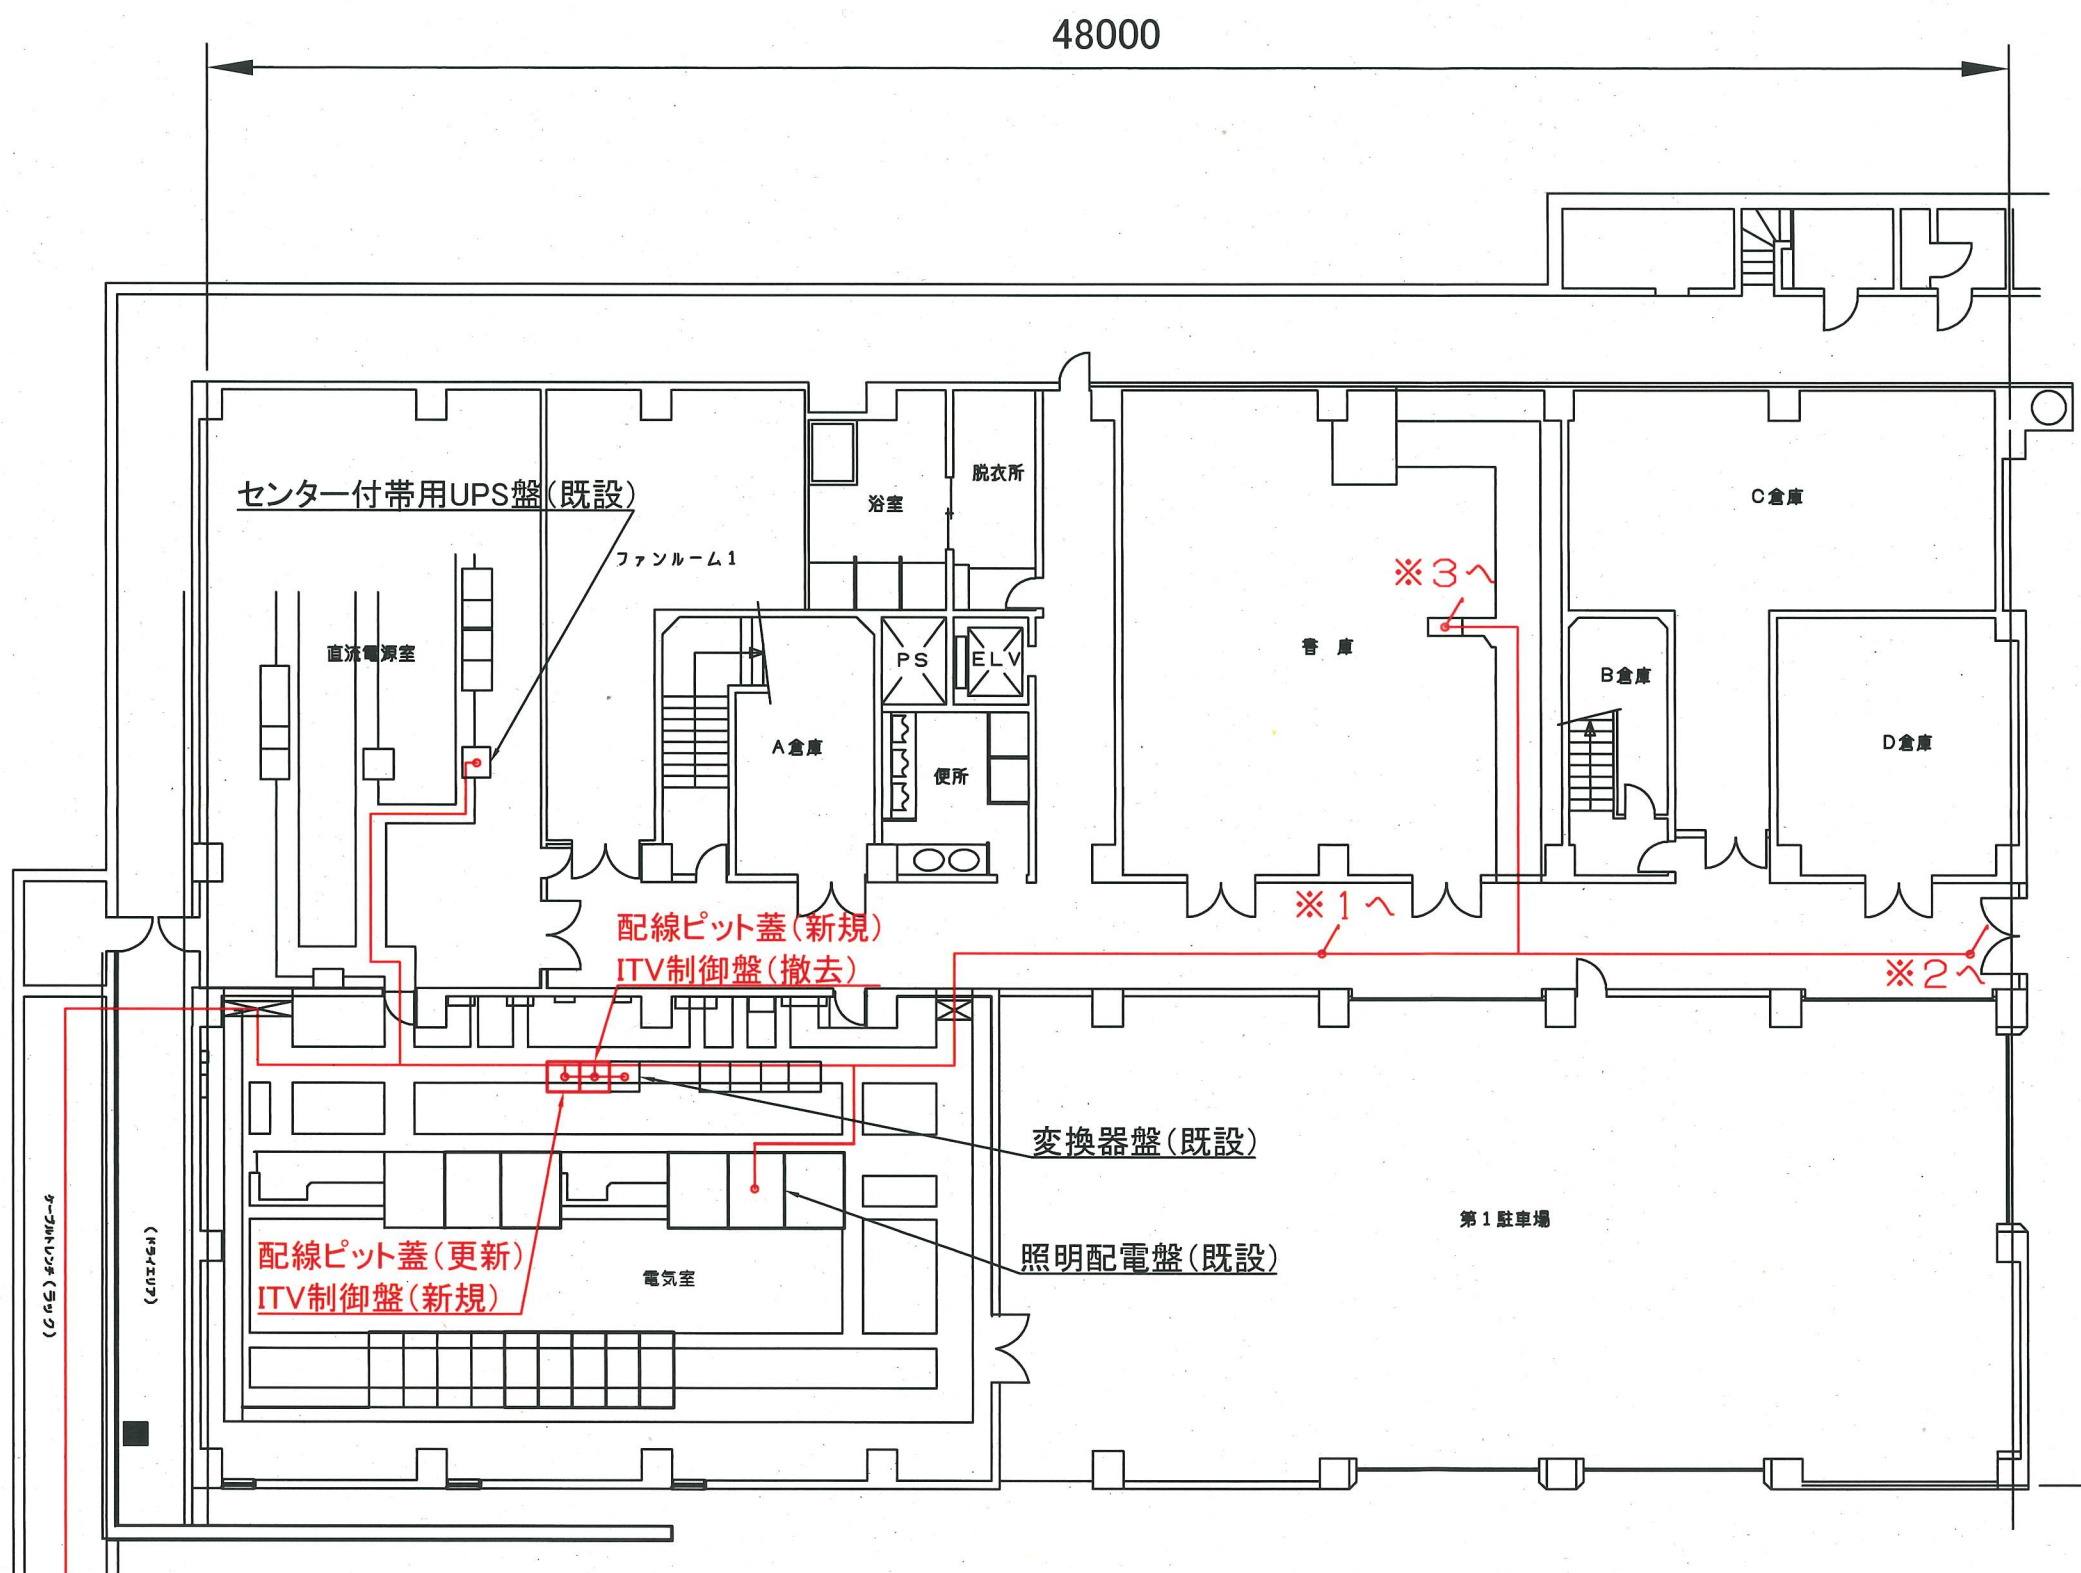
48000

センター付帯用UPS盤(既設)

ファンルーム1

浴室

脱衣所

C倉庫

※3へ

直流電源室

PS

ELV

書　庫

B倉庫

A倉庫

便所

D倉庫

※1へ

配線ピット蓋(新規)

ITV制御盤(撤去)

※2へ

変換器盤(既設)

第1駐車場

照明配電盤(既設)

配線ピット蓋(更新)

ITV制御盤(新規)

電気室

ケーブルトレンチ(ラック)

(ドライエリア)